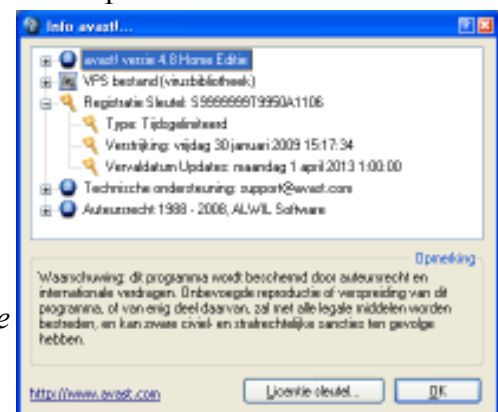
Info avast!...

avast! versie 4.8 Home Editie
VPS bestand (virusbibliotheek)
Registratie Sleutel: S9999999T9950A1106
Type: Tijdsgelimiteerd
Verstrijking: vrijdag 30 januari 2009 15:17:34
Vervaldatum Updates: maandag 1 april 2013 1:00:00
Technische ondersteuning: support@avast.com
Auteursrecht 1988 - 2008, ALWIL Software

Opmerking
Waarschuwing: dit programma wordt beschermd door auteursrecht en internationale verdragen. Onbevoegde reproductie of verspreiding van dit programma, of van enig deel daarvan, zal met alle legale middelen worden bestreden, en kan zware civiel- en strafrechtelijke sancties ten gevolge hebben.

http://www.avast.com
Licentie sleutel...
OK